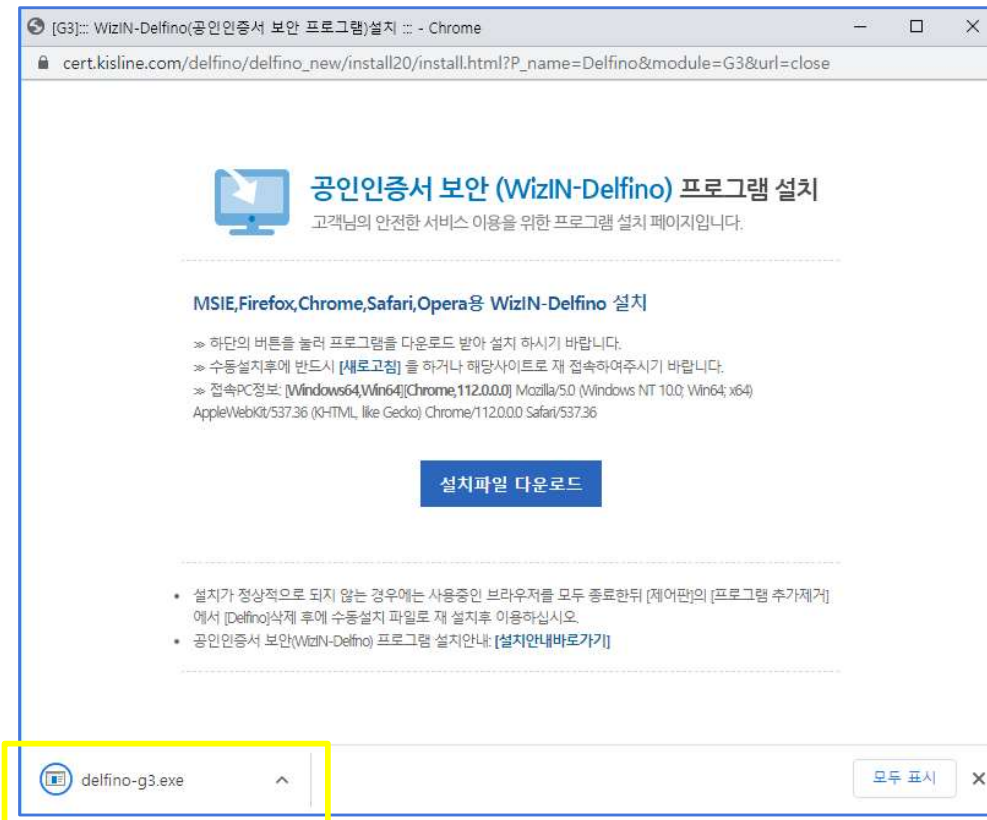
[G3]::: WizIN-Delfino(공인인증서 보안 프로그램)설치 ::: - Chrome

cert.kisline.com/delfino/delfino_new/install20/install.html?P_name=Delfino&module=G3&url=close

공인인증서 보안 (WizIN-Delfino) 프로그램 설치

고객님의 안전한 서비스 이용을 위한 프로그램 설치 페이지입니다.

MSIE,Firefox,Chrome,Safari,Opera용 WizIN-Delfino 설치

» 하단의 버튼을 눌러 프로그램을 다운로드 받아 설치 하시기 바랍니다.

» 수동설치후에 반드시 [새로고침] 을 하거나 해당사이트로 재 접속하여주시기 바랍니다.

» 접속PC정보: [Windows64,Win64][Chrome,112.0.0.0] Mozilla/5.0 (Windows NT 10.0; Win64; x64) AppleWebKit/537.36 (KHTML, like Gecko) Chrome/112.0.0.0 Safari/537.36

설치파일 다운로드

• 설치가 정상적으로 되지 않는 경우에는 사용중인 브라우저를 모두 종료한뒤 [제어판]의 [프로그램 추가제거]에서 [Delfino]삭제 후에 수동설치 파일로 재 설치후 이용하십시오.

• 공인인증서 보안(WizIN-Delfino) 프로그램 설치안내: [설치안내바로가기]

delfino-g3.exe

모두 표시